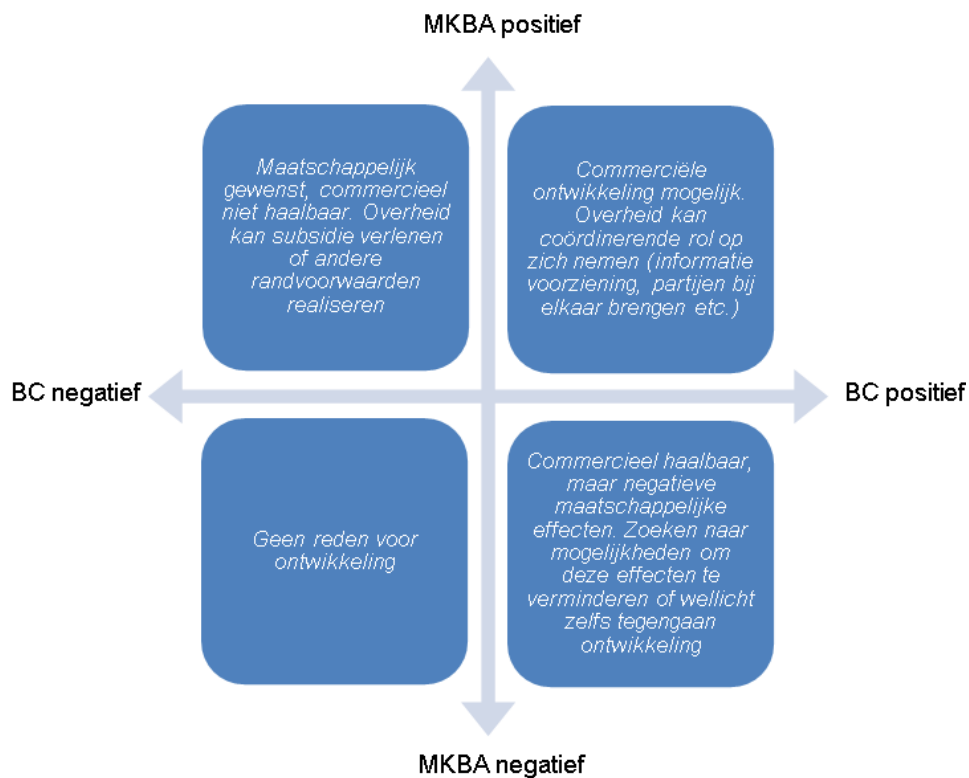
MKBA positief

Maatschappelijk gewenst, commercieel niet haalbaar. Overheid kan subsidie verlenen of andere randvoorwaarden realiseren

Commerciële ontwikkeling mogelijk. Overheid kan coördinerende rol op zich nemen (informatie voorziening, partijen bij elkaar brengen etc.)

BC negatief

BC positief

Geen reden voor ontwikkeling

Commercieel haalbaar, maar negatieve maatschappelijke effecten. Zoeken naar mogelijkheden om deze effecten te verminderen of wellicht zelfs tegengaan ontwikkeling

MKBA negatief